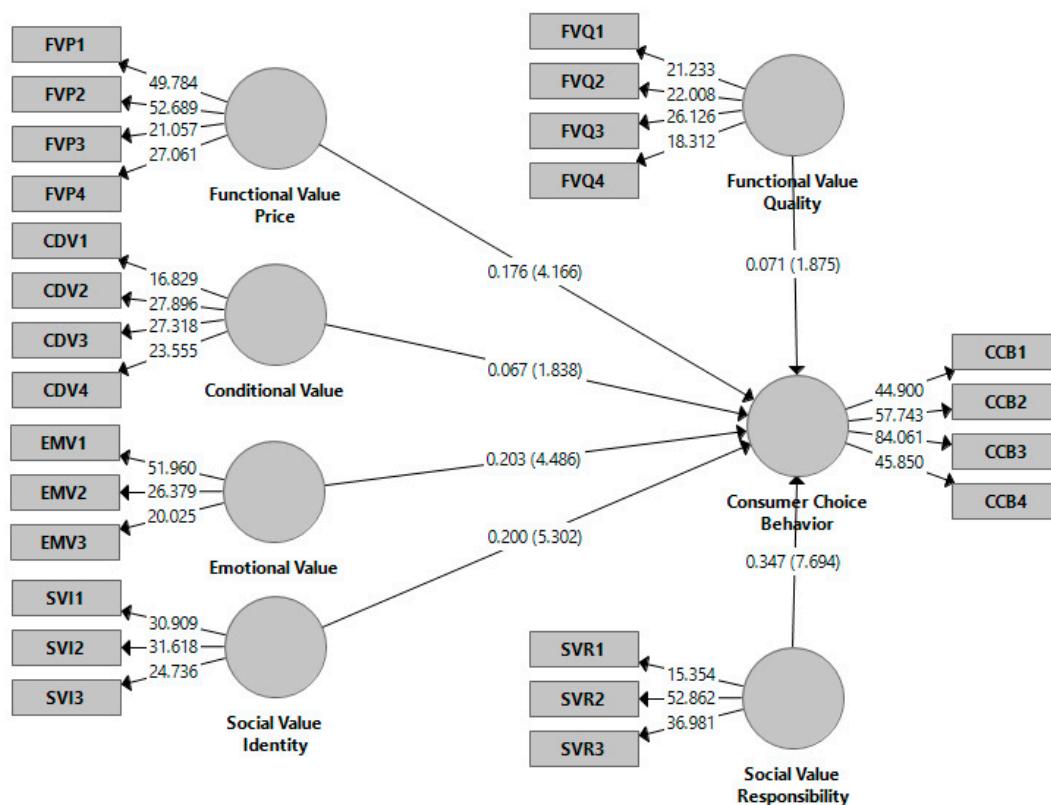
FVP1
FVP2
FVP3
FVP4
49.784
52.689
21.057
27.061
Functional Value Price

FVQ1
FVQ2
FVQ3
FVQ4
21.233
22.008
26.126
18.312
Functional Value Quality

CDV1
CDV2
CDV3
CDV4
16.829
27.896
27.318
23.555
Conditional Value

0.176 (4.166)
0.071 (1.875)
0.067 (1.838)

CCB1
CCB2
CCB3
CCB4
44.900
57.743
84.061
45.850

EMV1
EMV2
EMV3
51.960
26.379
20.025
Emotional Value

0.203 (4.486)
Consumer Choice Behavior
0.200 (5.302)
0.347 (7.694)

SVI1
SVI2
SVI3
30.909
31.618
24.736
Social Value Identity

SVR1
SVR2
SVR3
15.354
52.862
36.981
Social Value Responsibility